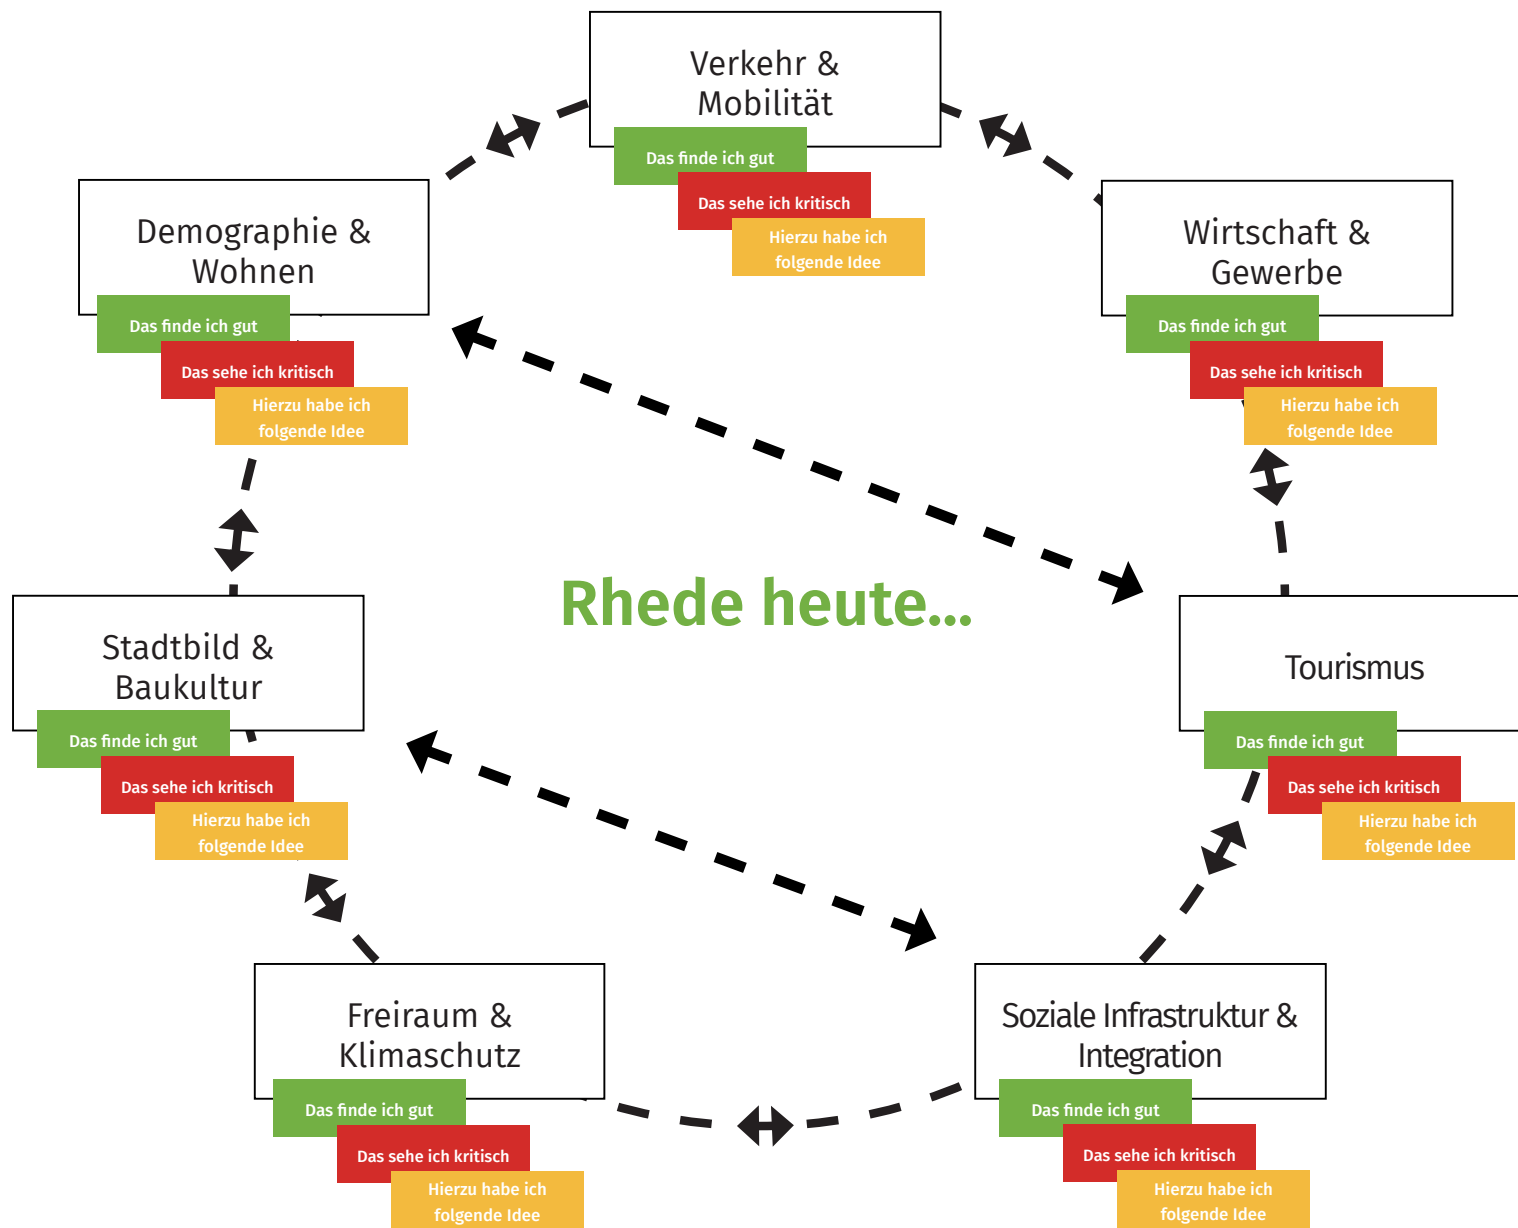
Verkehr & Mobilität

Das finde ich gut

Das sehe ich kritisch

Hierzu habe ich folgende Idee

Demographie & Wohnen

Das finde ich gut

Das sehe ich kritisch

Hierzu habe ich folgende Idee

Wirtschaft & Gewerbe

Das finde ich gut

Das sehe ich kritisch

Hierzu habe ich folgende Idee

Rhede heute...

Stadtbild & Baukultur

Das finde ich gut

Das sehe ich kritisch

Hierzu habe ich folgende Idee

Tourismus

Das finde ich gut

Das sehe ich kritisch

Hierzu habe ich folgende Idee

Freiraum & Klimaschutz

Das finde ich gut

Das sehe ich kritisch

Hierzu habe ich folgende Idee

Soziale Infrastruktur & Integration

Das finde ich gut

Das sehe ich kritisch

Hierzu habe ich folgende Idee